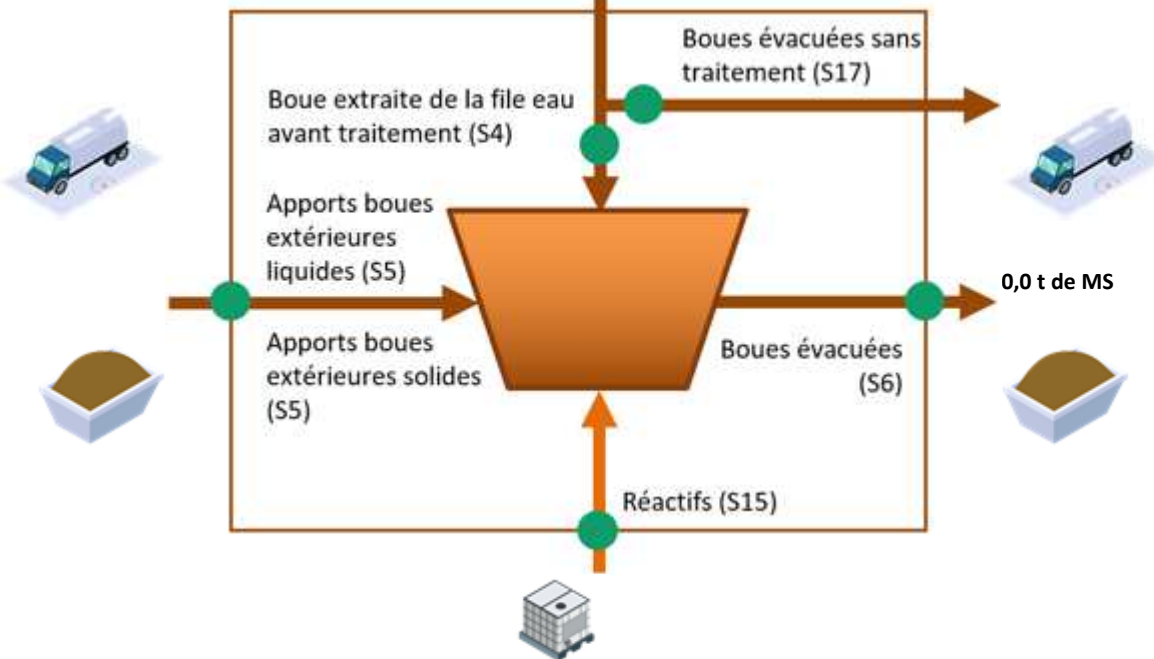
Boues évacuées sans traitement (S17)

Boue extraite de la file eau avant traitement (S4)

Apports boues extérieures liquides (S5)

0,0 t de MS

Apports boues extérieures solides (S5)

Boues évacuées (S6)

Réactifs (S15)